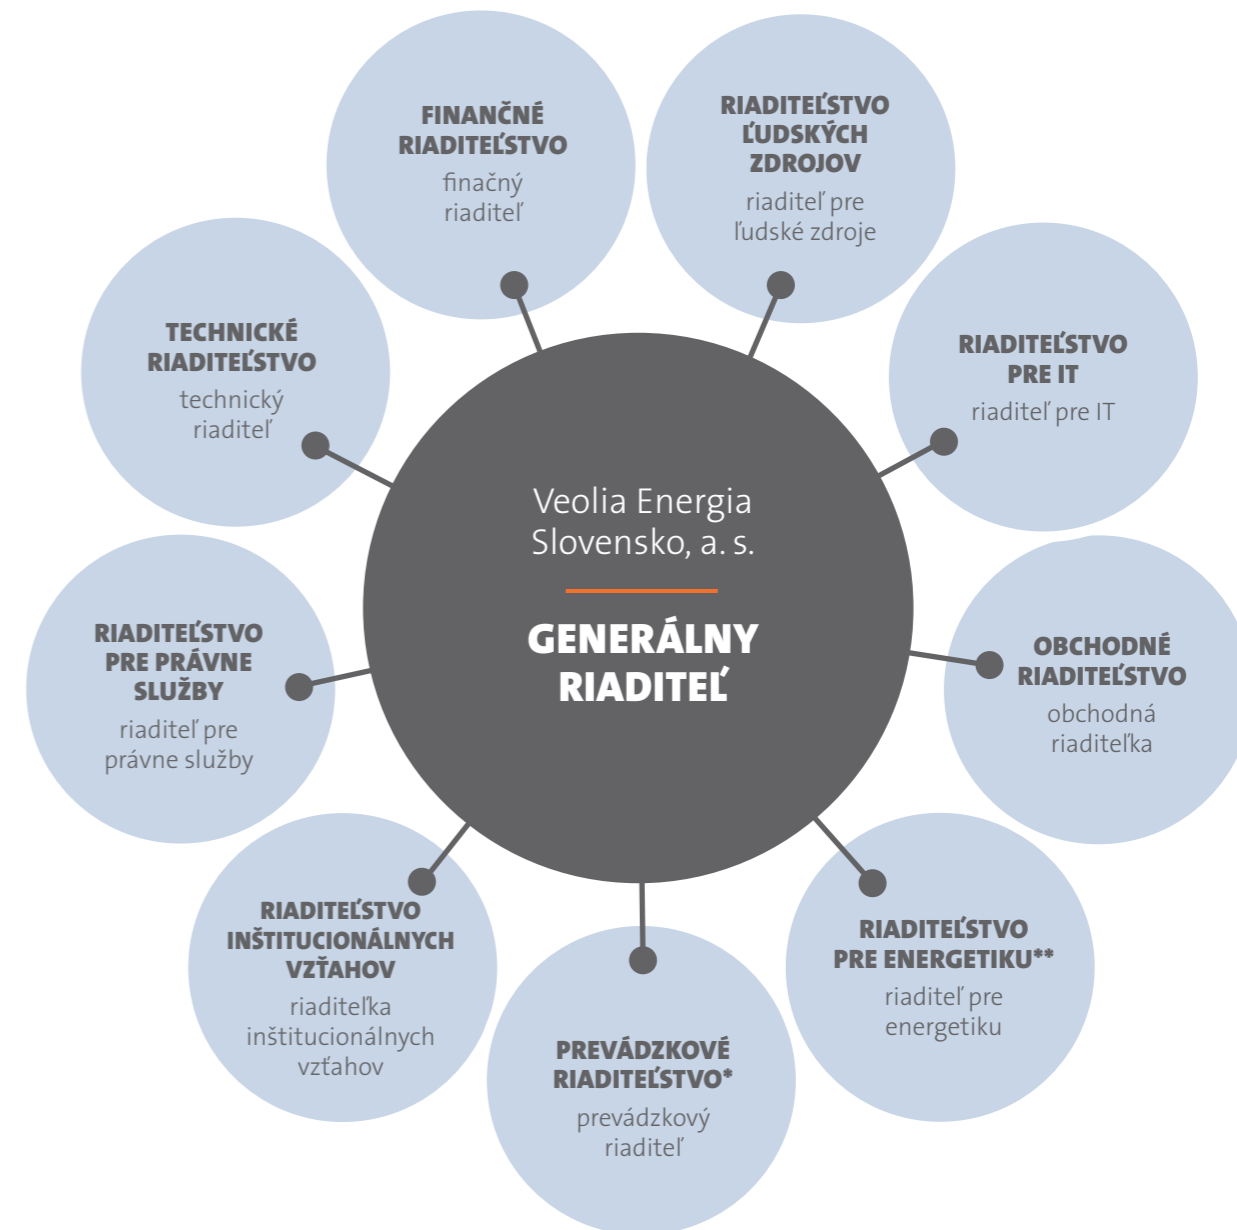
FINANČNÉ RIADITEĽSTVO
finačný riaditeľ

RIADITEĽSTVO ĽUDSKÝCH ZDROJOV
riaditeľ pre ľudské zdroje

TECHNICKÉ RIADITEĽSTVO
technický riaditeľ

RIADITEĽSTVO PRE IT
riaditeľ pre IT

Veolia Energia Slovensko, a. s.

GENERÁLNY RIADITEĽ

RIADITEĽSTVO PRE PRÁVNE SLUŽBY
riaditeľ pre právne služby

OBCHODNÉ RIADITEĽSTVO
obchodná riaditeľka

RIADITEĽSTVO INŠTITUCIONÁLNYCH VZŤAHOV
riaditeľka inštitucionálnych vzťahov

RIADITEĽSTVO PRE ENERGETIKU**
riaditeľ pre energetiku

PREVÁDZKOVÉ RIADITEĽSTVO*
prevádzkový riaditeľ